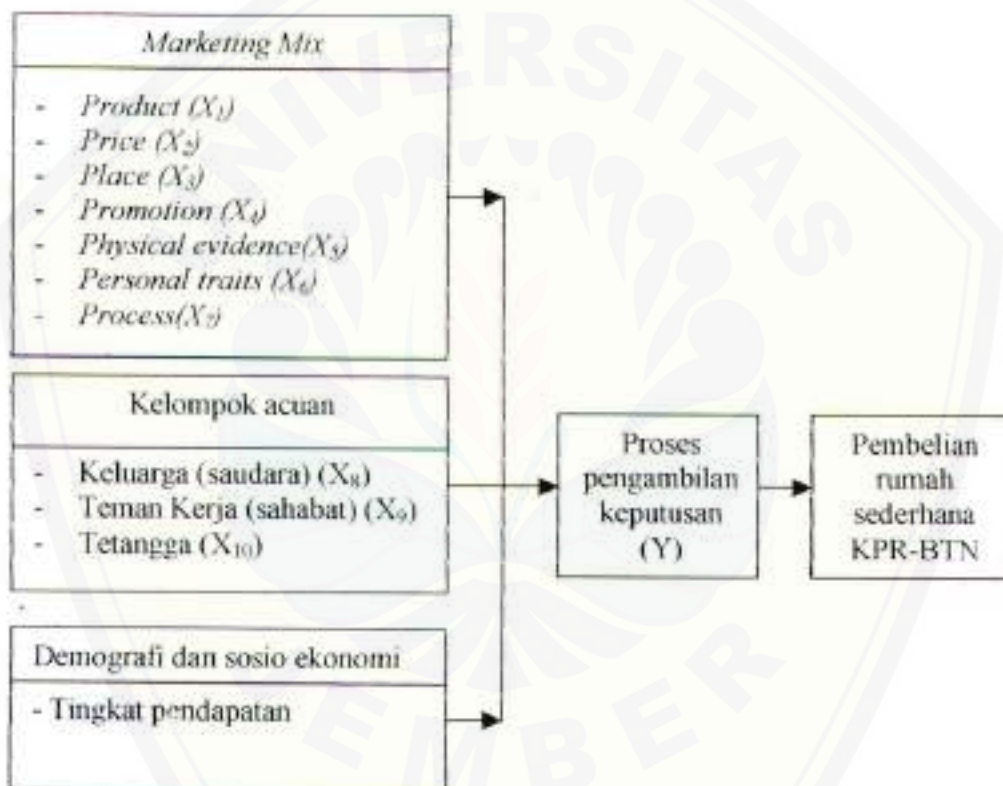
*Marketing Mix*

- *Product ($X_1$)*
- *Price ($X_2$)*
- *Place ($X_3$)*
- *Promotion ($X_4$)*
- *Physical evidence($X_5$)*
- *Personal traits ($X_6$)*
- *Process($X_7$)*

Kelompok acuan

- Keluarga (saudara) ($X_8$)
- Teman Kerja (sahabat) ($X_9$)
- Tetangga ($X_{10}$)

Demografi dan sosio ekonomi

- Tingkat pendapatan

Proses pengambilan keputusan (Y)

Pembelian rumah sederhana KPR-BTN